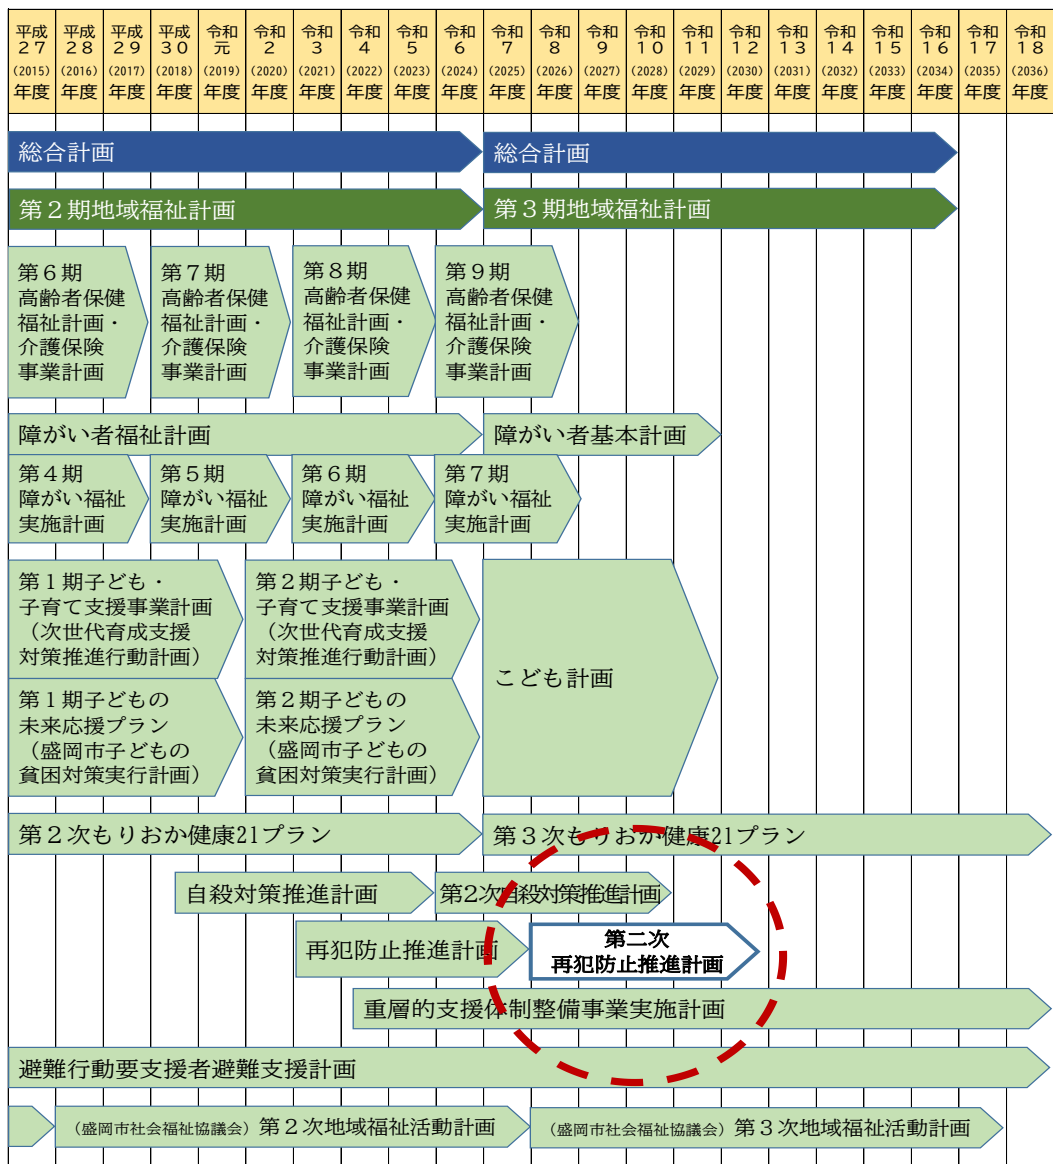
| 平成27 (2015) 年度 | 平成28 (2016) 年度 | 平成29 (2017) 年度 | 平成30 (2018) 年度 | 令和元 (2019) 年度 | 令和2 (2020) 年度 | 令和3 (2021) 年度 | 令和4 (2022) 年度 | 令和5 (2023) 年度 | 令和6 (2024) 年度 | 令和7 (2025) 年度 | 令和8 (2026) 年度 | 令和9 (2027) 年度 | 令和10 (2028) 年度 | 令和11 (2029) 年度 | 令和12 (2030) 年度 | 令和13 (2031) 年度 | 令和14 (2032) 年度 | 令和15 (2033) 年度 | 令和16 (2034) 年度 | 令和17 (2035) 年度 | 令和18 (2036) 年度 |
|---|---|---|---|---|---|---|---|---|---|---|---|---|---|---|---|---|---|---|---|---|---|

総合計画
総合計画

第２期地域福祉計画
第３期地域福祉計画

第６期 高齢者保健福祉計画・介護保険事業計画
第７期 高齢者保健福祉計画・介護保険事業計画
第８期 高齢者保健福祉計画・介護保険事業計画
第９期 高齢者保健福祉計画・介護保険事業計画

障がい者福祉計画
障がい者基本計画

第４期 障がい福祉実施計画
第５期 障がい福祉実施計画
第６期 障がい福祉実施計画
第７期 障がい福祉実施計画

第１期子ども・子育て支援事業計画（次世代育成支援対策推進行動計画）
第２期子ども・子育て支援事業計画（次世代育成支援対策推進行動計画）
第１期子どもの未来応援プラン（盛岡市子どもの貧困対策実行計画）
第２期子どもの未来応援プラン（盛岡市子どもの貧困対策実行計画）
こども計画

第２次もりおか健康21プラン
第３次もりおか健康21プラン

自殺対策推進計画
第2次自殺対策推進計画

再犯防止推進計画
第二次 再犯防止推進計画

重層的支援体制整備事業実施計画

避難行動要支援者避難支援計画

（盛岡市社会福祉協議会）第２次地域福祉活動計画
（盛岡市社会福祉協議会）第３次地域福祉活動計画